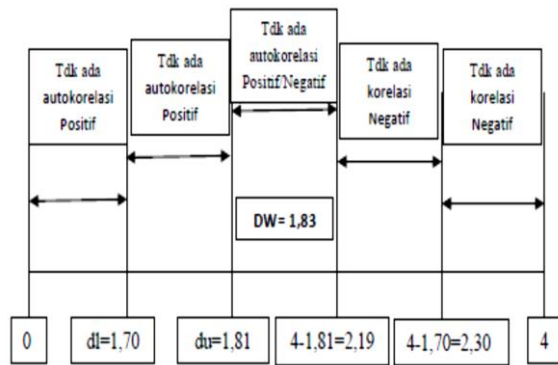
Tdk ada autokorelasi Positif

Tdk ada autokorelasi Positif

Tdk ada autokorelasi Positif/Negatif

Tdk ada korelasi Negatif

Tdk ada korelasi Negatif

DW= 1,83

0

dl=1,70

du=1,81

4-1,81=2,19

4-1,70=2,30

4